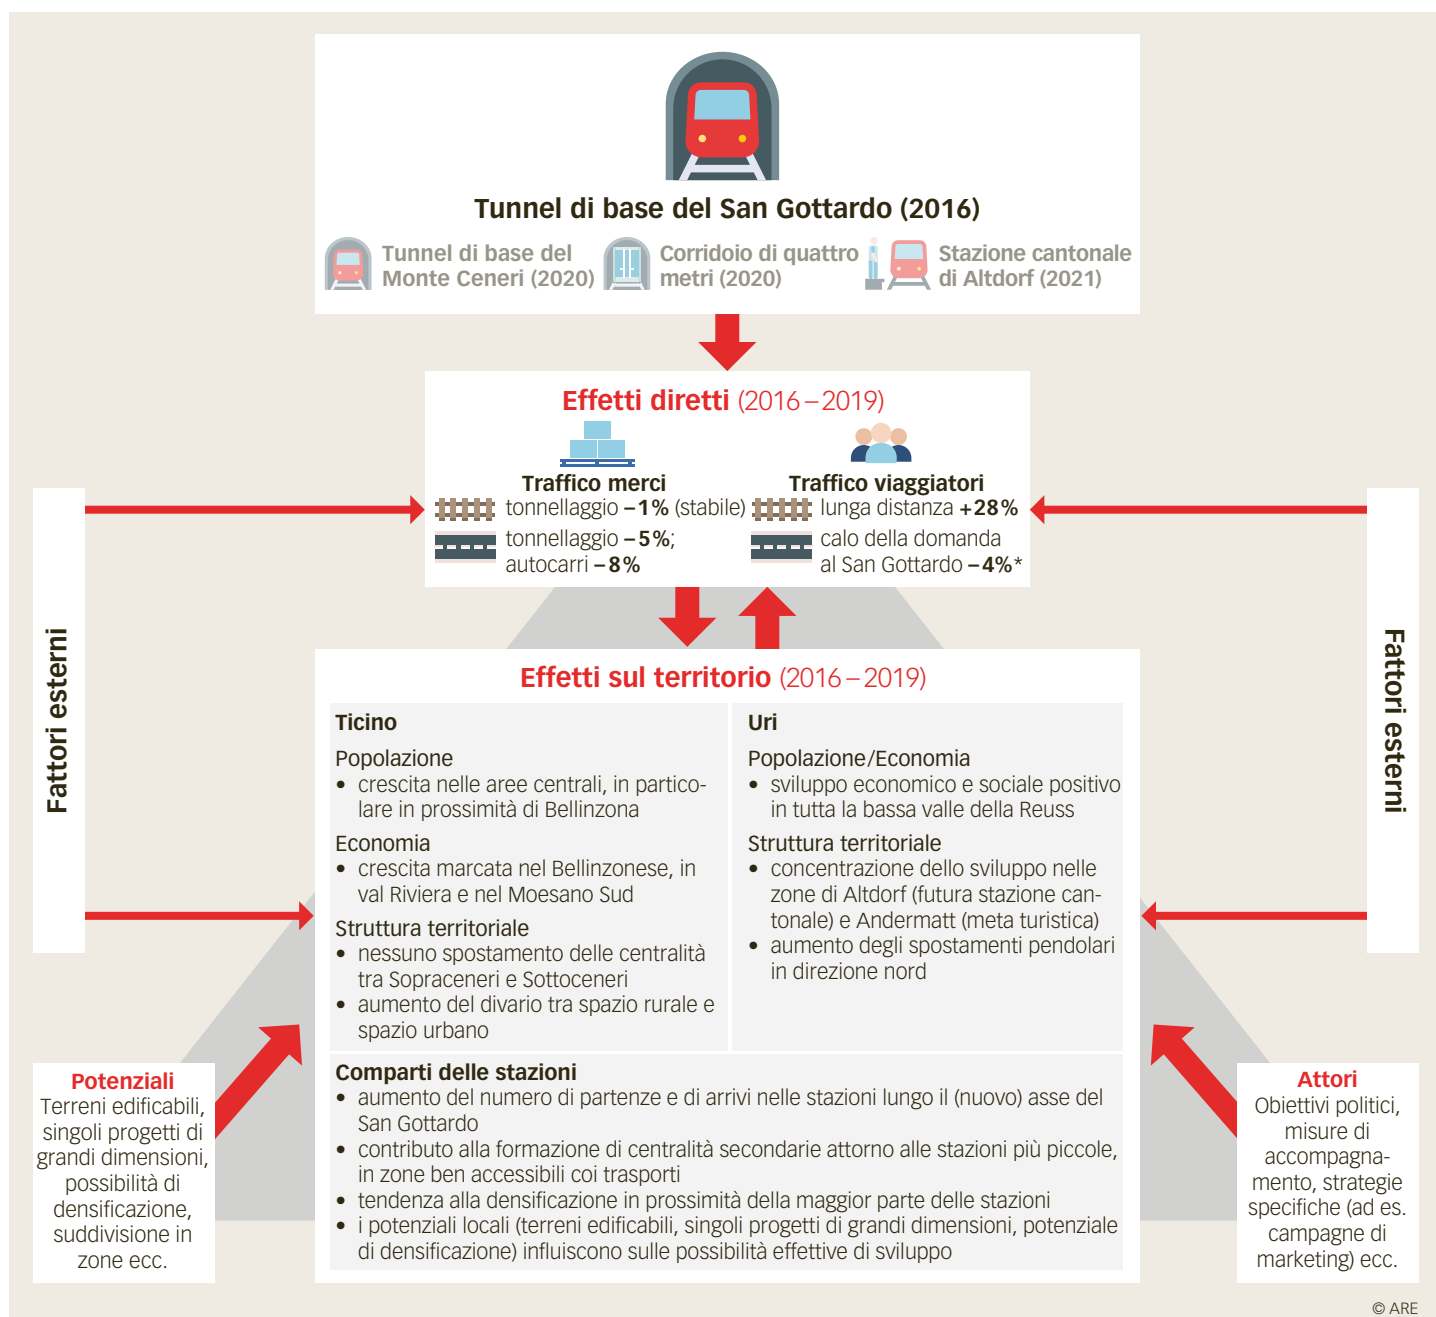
Tunnel di base del San Gottardo (2016)

Tunnel di base del Monte Ceneri (2020)

Corridoio di quattro metri (2020)

Stazione cantonale di Altdorf (2021)

Effetti diretti (2016 – 2019)

Traffico merci
tonnellaggio – 1 % (stabile)
tonnellaggio – 5 %; autocarri – 8 %

Traffico viaggiatori
lunga distanza + 28 %
calo della domanda al San Gottardo – 4 %*

Fattori esterni

Fattori esterni

Effetti sul territorio (2016 – 2019)

| Ticino | Uri |
|---|---|
| Popolazione<br>• crescita nelle aree centrali, in particolare in prossimità di Bellinzona<br>Economia<br>• crescita marcata nel Bellinzonese, in val Riviera e nel Moesano Sud<br>Struttura territoriale<br>• nessuno spostamento delle centralità tra Sopraceneri e Sottoceneri<br>• aumento del divario tra spazio rurale e spazio urbano | Popolazione/Economia<br>• sviluppo economico e sociale positivo in tutta la bassa valle della Reuss<br>Struttura territoriale<br>• concentrazione dello sviluppo nelle zone di Altdorf (futura stazione cantonale) e Andermatt (meta turistica)<br>• aumento degli spostamenti pendolari in direzione nord |

Comparti delle stazioni
• aumento del numero di partenze e di arrivi nelle stazioni lungo il (nuovo) asse del San Gottardo
• contributo alla formazione di centralità secondarie attorno alle stazioni più piccole, in zone ben accessibili coi trasporti
• tendenza alla densificazione in prossimità della maggior parte delle stazioni
• i potenziali locali (terreni edificabili, singoli progetti di grandi dimensioni, potenziale di densificazione) influiscono sulle possibilità effettive di sviluppo

Potenziali
Terreni edificabili, singoli progetti di grandi dimensioni, possibilità di densificazione, suddivisione in zone ecc.

Attori
Obiettivi politici, misure di accompagnamento, strategie specifiche (ad es. campagne di marketing) ecc.

© ARE